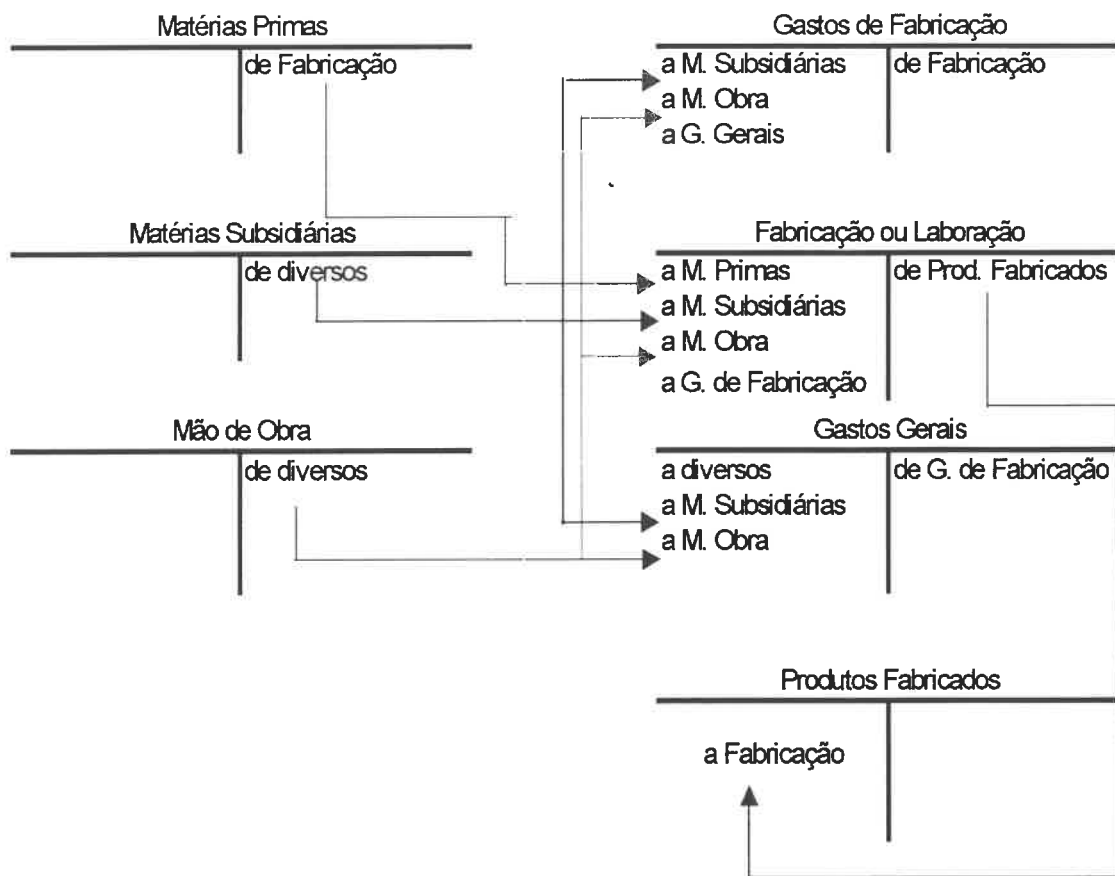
Matérias Primas

| | |
|---|---|
| | de Fabricação |

Matérias Subsidiárias

| | |
|---|---|
| | de diversos |

Mão de Obra

| | |
|---|---|
| | de diversos |

Gastos de Fabricação

| | |
|---|---|
| a M. Subsidiárias<br>a M. Obra<br>a G. Gerais | de Fabricação |

Fabricação ou Laboração

| | |
|---|---|
| a M. Primas<br>a M. Subsidiárias<br>a M. Obra<br>a G. de Fabricação | de Prod. Fabricados |

Gastos Gerais

| | |
|---|---|
| a diversos<br>a M. Subsidiárias<br>a M. Obra | de G. de Fabricação |

Produtos Fabricados

| | |
|---|---|
| a Fabricação | |